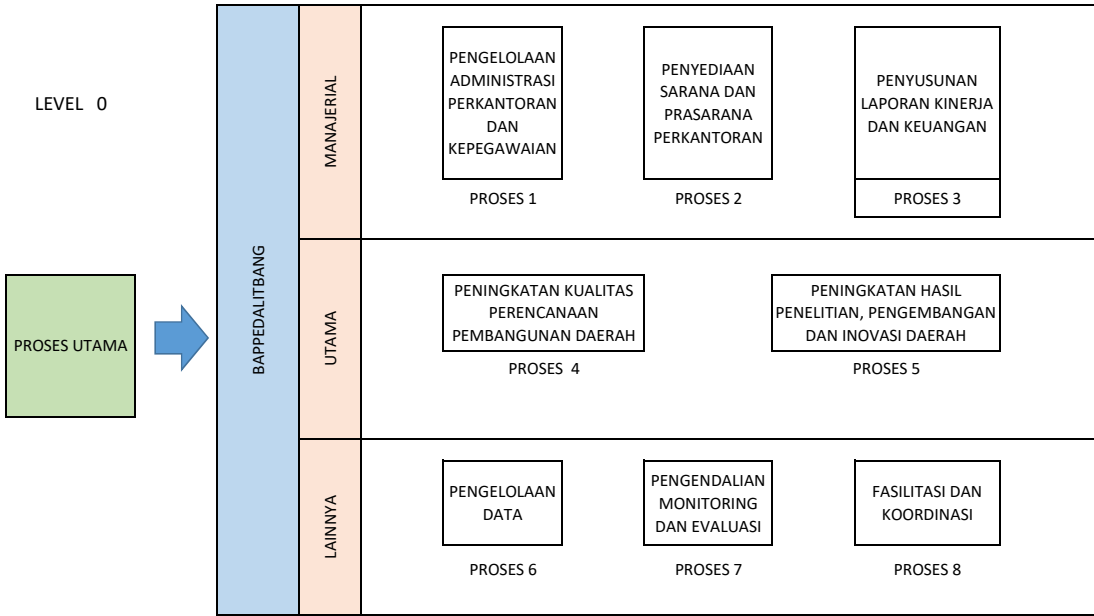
LEVEL 0

PROSES UTAMA

BAPPEDALITBANG

MANAJERIAL

PENGELOLAAN ADMINISTRASI PERKANTORAN DAN KEPEGAWAIAN

PROSES 1

PENYEDIAAN SARANA DAN PRASARANA PERKANTORAN

PROSES 2

PENYUSUNAN LAPORAN KINERJA DAN KEUANGAN

PROSES 3

UTAMA

PENINGKATAN KUALITAS PERENCANAAN PEMBANGUNAN DAERAH

PROSES 4

PENINGKATAN HASIL PENELITIAN, PENGEMBANGAN DAN INOVASI DAERAH

PROSES 5

LAINNYA

PENGELOLAAN DATA

PROSES 6

PENGENDALIAN MONITORING DAN EVALUASI

PROSES 7

FASILITASI DAN KOORDINASI

PROSES 8